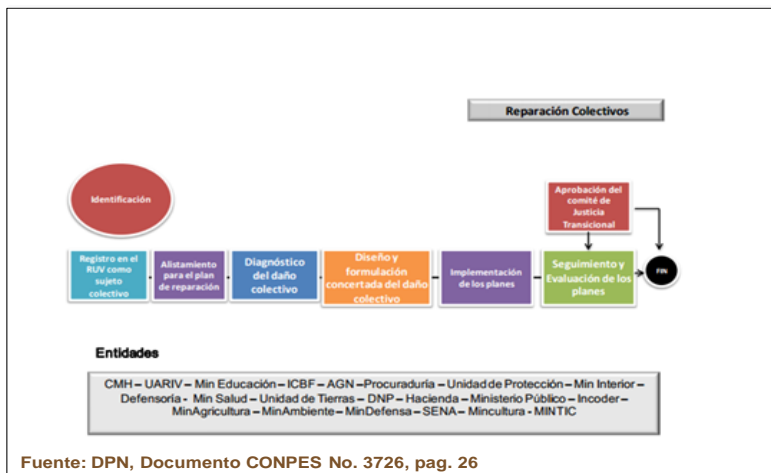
Reparación Colectivos

Identificación

Registro en el RUV como sujeto colectivo

Alistamiento para el plan de reparación

Diagnóstico del daño colectivo

Diseño y formulación concertada del daño colectivo

Implementación de los planes

Aprobación del comité de Justicia Transicional

Seguimiento y Evaluación de los planes

FIN

Entidades

CMH – UARIV – Min Educación – ICBF – AGN – Procuraduría – Unidad de Protección – Min Interior – Defensoría - Min Salud – Unidad de Tierras – DNP – Hacienda – Ministerio Público – Incoder – MinAgricultura – MinAmbiente – MinDefensa – SENA – Mincultura - MINTIC

Fuente: DPN, Documento CONPES No. 3726, pag. 26